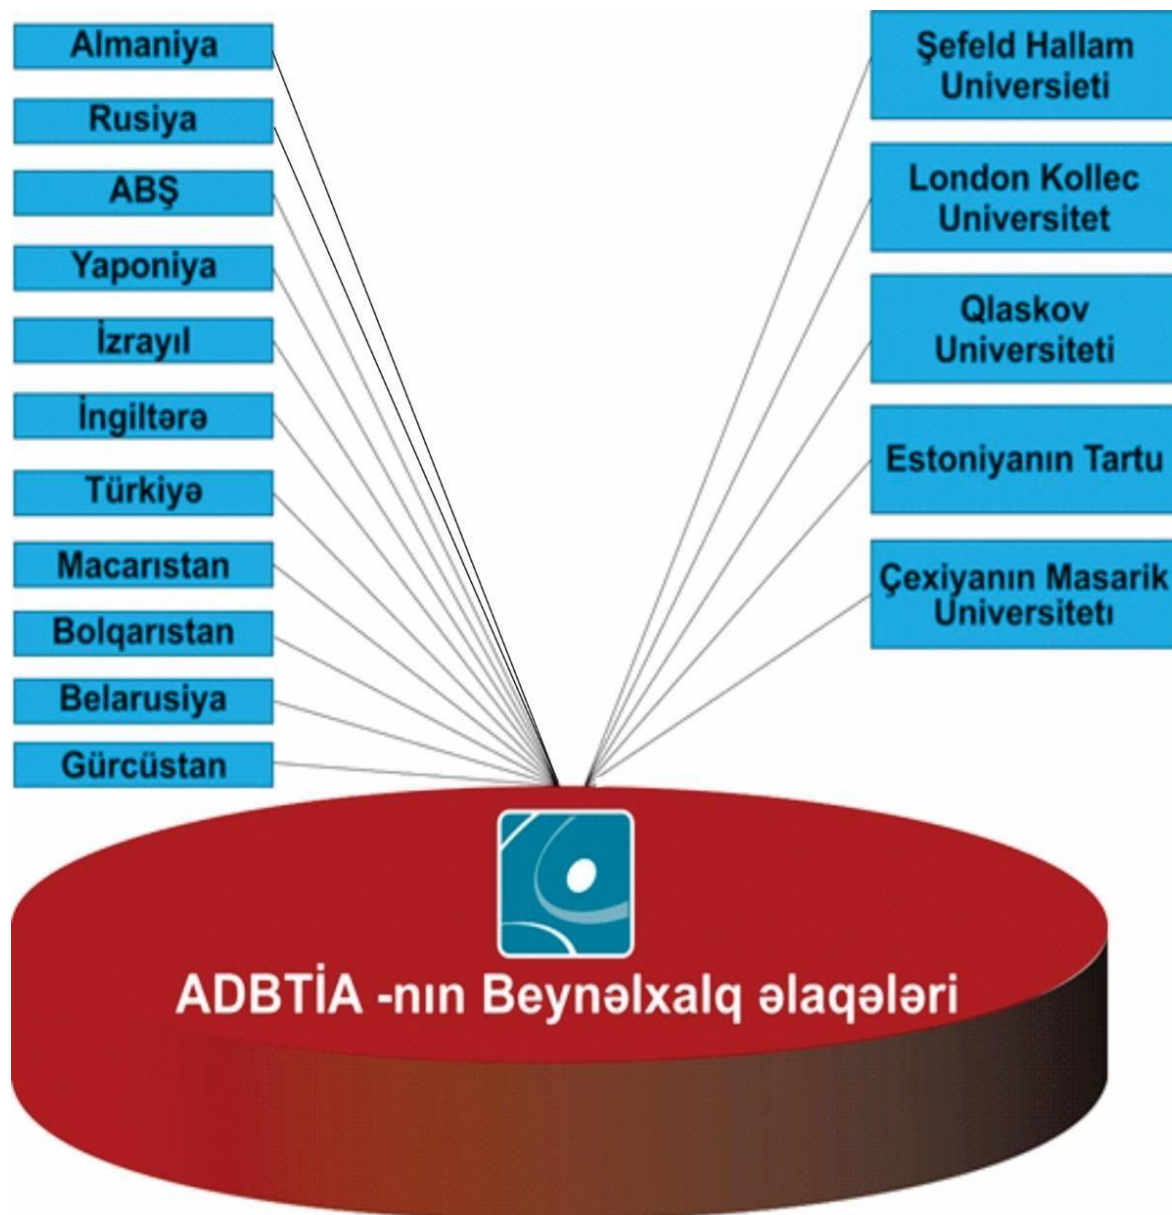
Almaniya

Rusiya

ABŞ

Yaponiya

İzrayıl

İngiltərə

Türkiyə

Macarıstan

Bolqarıstan

Belarusiya

Gürcüstan

Şefeld Hallam Universieti

London Kollec Universitet

Qlaskov Universiteti

Estoniyanın Tartu

Çexiyanın Masarik Universitetı

ADBTİA -nın Beynəlxalq əlaqələri